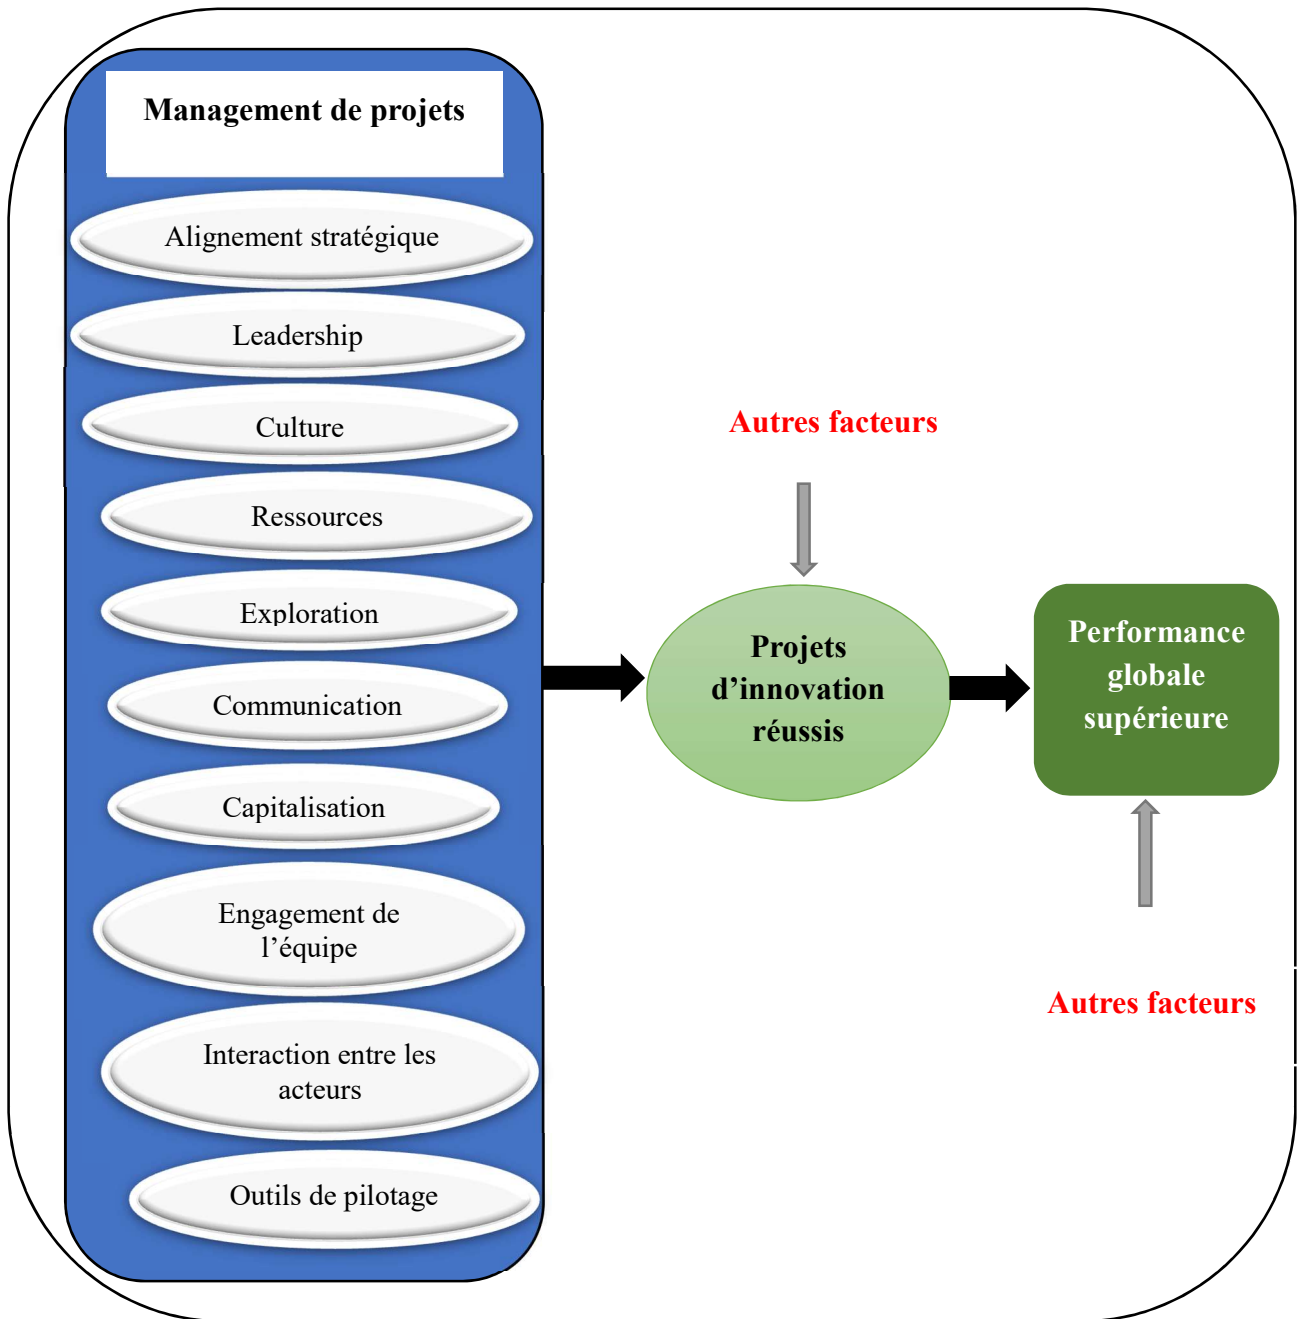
Management de projets

Alignement stratégique

Leadership

Culture

Ressources

Exploration

Communication

Capitalisation

Engagement de l’équipe

Interaction entre les acteurs

Outils de pilotage

Autres facteurs

Projets d’innovation réussis

Performance globale supérieure

Autres facteurs